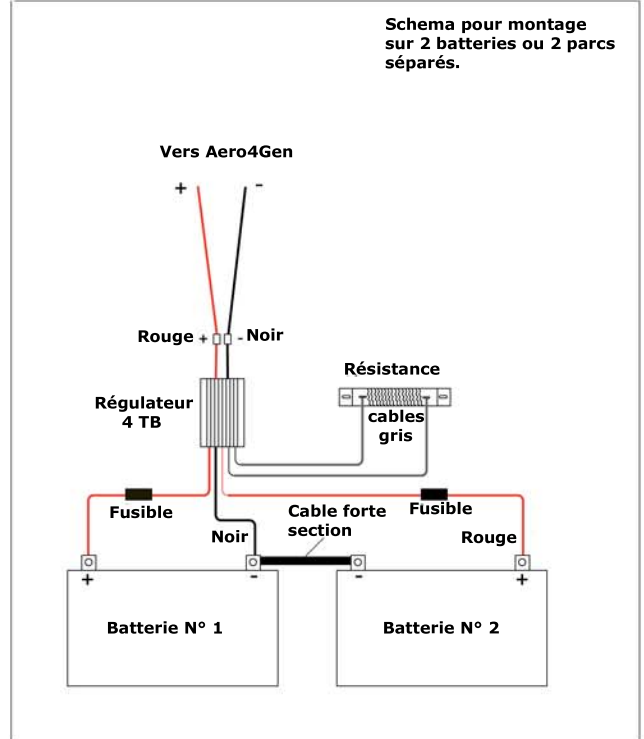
Schema pour montage sur 2 batteries ou 2 parcs séparés.

Vers Aero4Gen

+

-

Rouge +

- Noir

Résistance

Régulateur 4 TB

cables gris

Fusible

Fusible

Cable forte section

Noir

Rouge

+

-

-

+

Batterie N° 1

Batterie N° 2